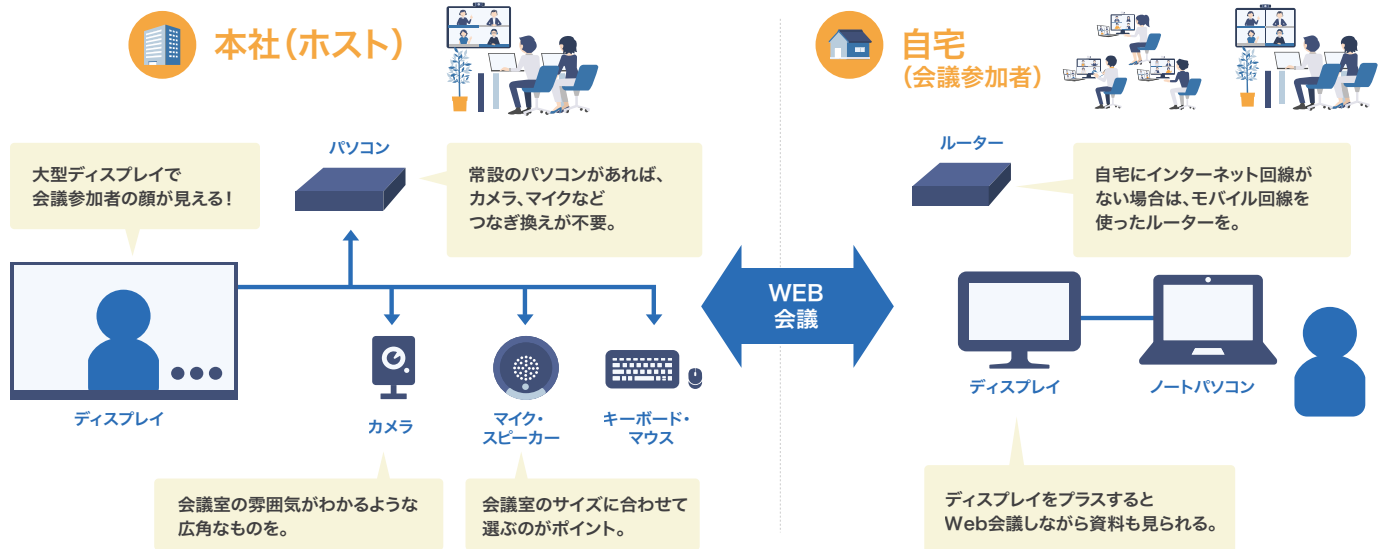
本社（ホスト）

大型ディスプレイで
会議参加者の顔が見える！

パソコン

常設のパソコンがあれば、
カメラ、マイクなど
つなぎ換えが不要。

ディスプレイ

カメラ

マイク・
スピーカー

キーボード・
マウス

会議室の雰囲気がわかるような
広角なものを。

会議室のサイズに合わせて
選ぶのがポイント。

WEB
会議

自宅
（会議参加者）

ルーター

自宅にインターネット回線が
ない場合は、モバイル回線を
使ったルーターを。

ディスプレイ

ノートパソコン

ディスプレイをプラスすると
Web会議しながら資料も見られる。